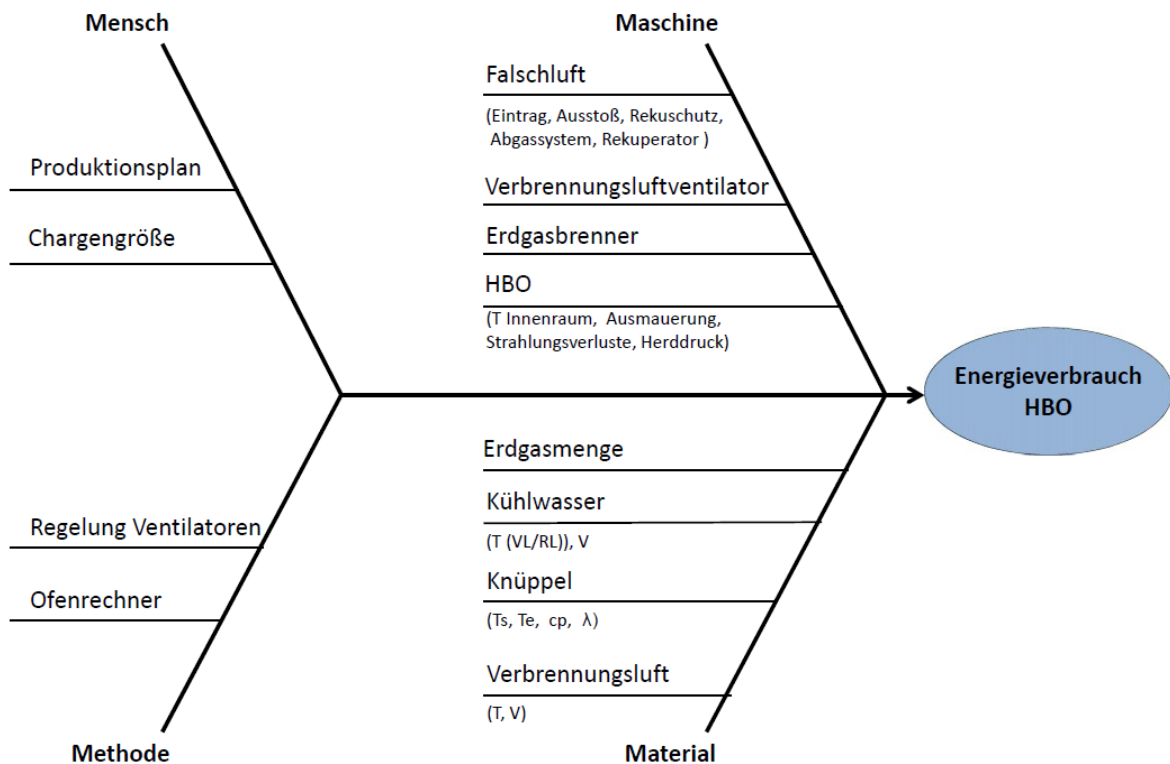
Mensch

Produktionsplan

Chargengröße

Maschine

Falschluft

(Eintrag, Ausstoß, Rekuschutz, Abgassystem, Rekuperator )

Verbrennungsluftventilator

Erdgasbrenner

HBO

(T Innenraum, Ausmauerung, Strahlungsverluste, Herddruck)

Energieverbrauch HBO

Erdgasmenge

Kühlwasser

(T (VL/RL)), V

Knüppel

(Ts, Te, cp, λ)

Verbrennungsluft

(T, V)

Regelung Ventilatoren

Ofenrechner

Methode

Material